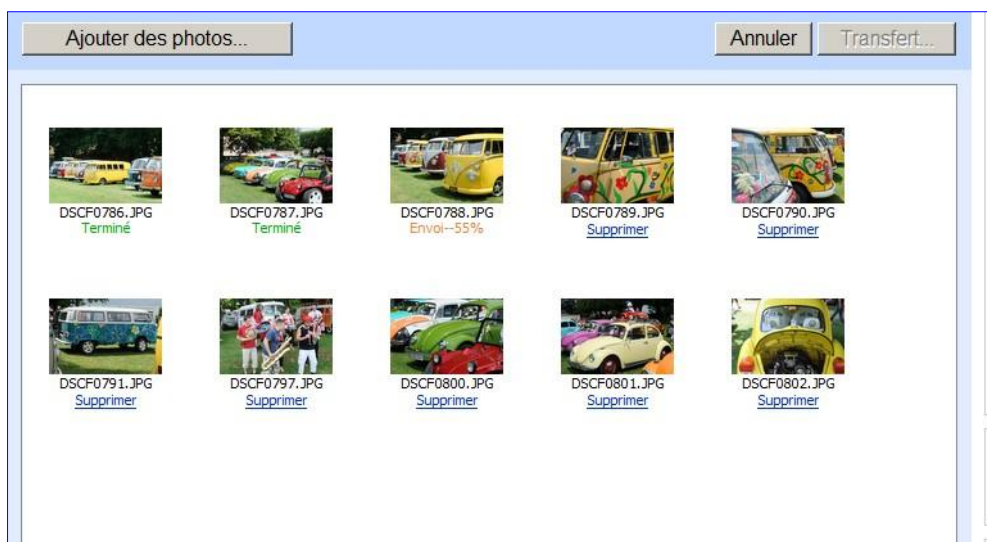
Ajouter des photos...

Annuler

Transfert...

DSCF0786.JPG
Terminé

DSCF0787.JPG
Terminé

DSCF0788.JPG
Envoi--55%

DSCF0789.JPG
Supprimer

DSCF0790.JPG
Supprimer

DSCF0791.JPG
Supprimer

DSCF0797.JPG
Supprimer

DSCF0800.JPG
Supprimer

DSCF0801.JPG
Supprimer

DSCF0802.JPG
Supprimer